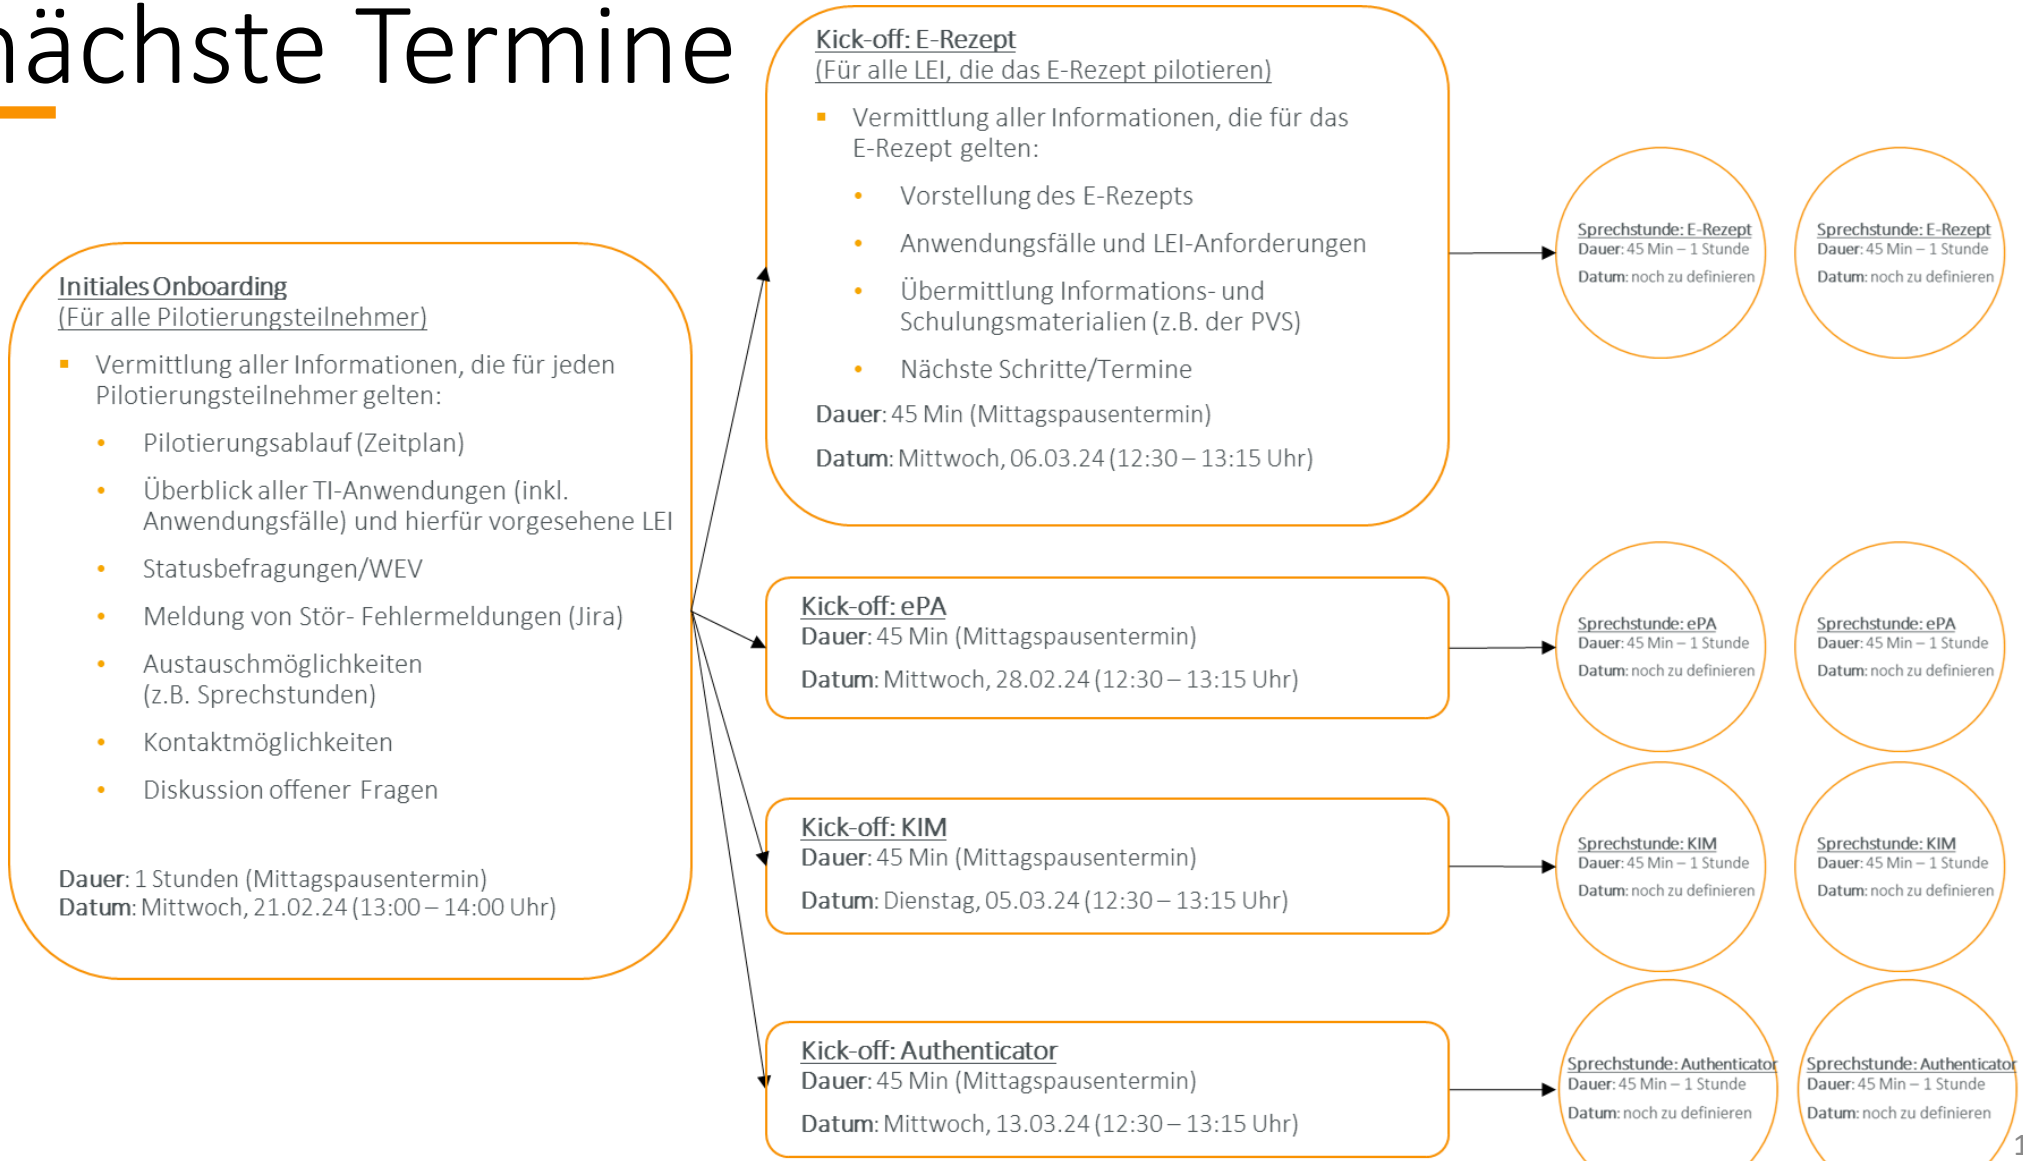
ächste Termine

Initiales Onboarding
(Für alle Pilotierungsteilnehmer)

- Vermittlung aller Informationen, die für jeden Pilotierungsteilnehmer gelten:
  - Pilotierungsablauf (Zeitplan)
  - Überblick aller TI-Anwendungen (inkl. Anwendungsfälle) und hierfür vorgesehene LEI
  - Statusbefragungen/WEV
  - Meldung von Stör- Fehlermeldungen (Jira)
  - Austauschmöglichkeiten (z.B. Sprechstunden)
  - Kontaktmöglichkeiten
  - Diskussion offener Fragen

Dauer: 1 Stunden (Mittagspausentermin)
Datum: Mittwoch, 21.02.24 (13:00 – 14:00 Uhr)

Kick-off: E-Rezept
(Für alle LEI, die das E-Rezept pilotieren)

- Vermittlung aller Informationen, die für das E-Rezept gelten:
  - Vorstellung des E-Rezepts
  - Anwendungsfälle und LEI-Anforderungen
  - Übermittlung Informations- und Schulungsmaterialien (z.B. der PVS)
  - Nächste Schritte/Termine

Dauer: 45 Min (Mittagspausentermin)
Datum: Mittwoch, 06.03.24 (12:30 – 13:15 Uhr)

Sprechstunde: E-Rezept
Dauer: 45 Min – 1 Stunde
Datum: noch zu definieren

Sprechstunde: E-Rezept
Dauer: 45 Min – 1 Stunde
Datum: noch zu definieren

Kick-off: ePA
Dauer: 45 Min (Mittagspausentermin)
Datum: Mittwoch, 28.02.24 (12:30 – 13:15 Uhr)

Sprechstunde: ePA
Dauer: 45 Min – 1 Stunde
Datum: noch zu definieren

Sprechstunde: ePA
Dauer: 45 Min – 1 Stunde
Datum: noch zu definieren

Kick-off: KIM
Dauer: 45 Min (Mittagspausentermin)
Datum: Dienstag, 05.03.24 (12:30 – 13:15 Uhr)

Sprechstunde: KIM
Dauer: 45 Min – 1 Stunde
Datum: noch zu definieren

Sprechstunde: KIM
Dauer: 45 Min – 1 Stunde
Datum: noch zu definieren

Kick-off: Authenticator
Dauer: 45 Min (Mittagspausentermin)
Datum: Mittwoch, 13.03.24 (12:30 – 13:15 Uhr)

Sprechstunde: Authenticator
Dauer: 45 Min – 1 Stunde
Datum: noch zu definieren

Sprechstunde: Authenticator
Dauer: 45 Min – 1 Stunde
Datum: noch zu definieren

1